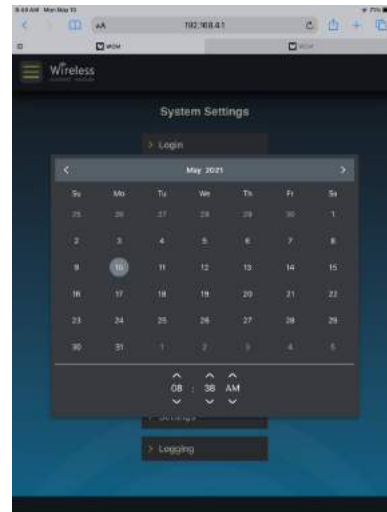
9:49 AM Mon May 10
AA
192.168.4.1
WCM
WCM
Wireless
System Settings
> Login
<
May 2021
>

| Su | Mo | Tu | We | Th | Fr | Sa |
|---|---|---|---|---|---|---|
| 25 | 26 | 27 | 28 | 29 | 30 | 1 |
| 2 | 3 | 4 | 5 | 6 | 7 | 8 |
| 9 | 10 | 11 | 12 | 13 | 14 | 15 |
| 16 | 17 | 18 | 19 | 20 | 21 | 22 |
| 23 | 24 | 25 | 26 | 27 | 28 | 29 |
| 30 | 31 | 1 | 2 | 3 | 4 | 5 |

08 : 36 AM
> Settings
> Logging